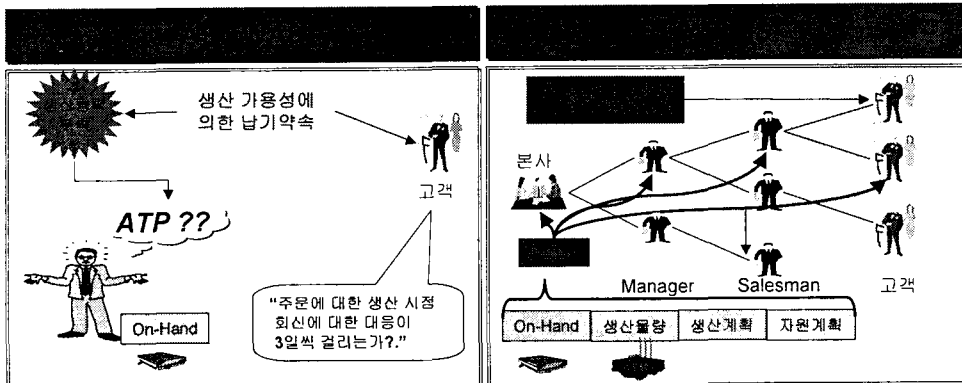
생산 가용성에 의한 납기약속

고객

ATP ??

On-Hand

"주문에 대한 생산 시점 회신에 대한 대응이 3일씩 걸리는가?."

본사

Manager

Salesman

고객

| On-Hand | 생산물량 | 생산계획 | 자원계획 |
|---|---|---|---|